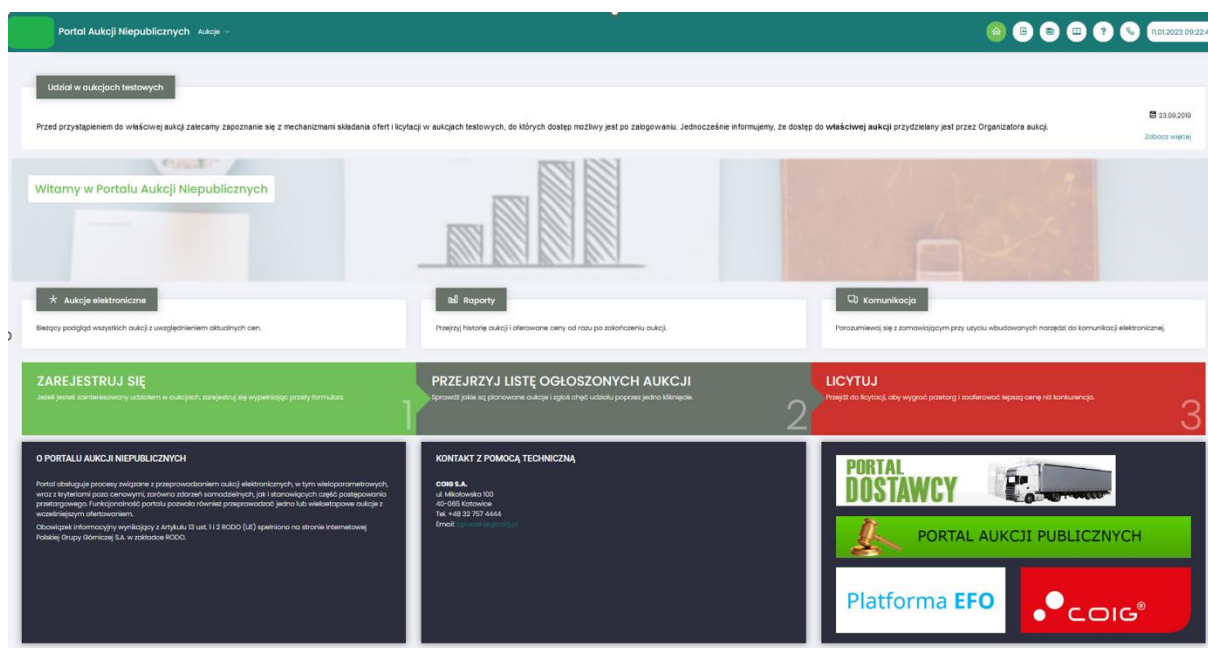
Portal Aukcji Niepublicznych Aukcje

11.01.2023 09:22:4

Udział w aukcjach testowych

Przed przystąpieniem do właściwej aukcji zalecamy zapoznanie się z mechanizmami składania ofert i licytacji w aukcjach testowych, do których dostęp możliwy jest po zalogowaniu. Jednocześnie informujemy, że dostęp do **właściwej aukcji** przydzielany jest przez Organizatora aukcji.

23.09.2019

Zobacz więcej

Witamy w Portalu Aukcji Niepublicznych

Aukcje elektroniczne

Bieżący podgląd wszystkich aukcji z uwzględnieniem aktualnych cen.

Raporty

Przejrzyj historię aukcji i oferowane ceny od razu po zakończeniu aukcji.

Komunikacja

Porozumiewaj się z zamawiającym przy użyciu wbudowanych narzędzi do komunikacji elektronicznej.

ZAREJESTRUJ SIĘ

Jeżeli jesteś zainteresowany udziałem w aukcjach, zarejestruj się wypełniając prosty formularz.

1

PRZEJRZYJ LISTĘ OGŁOSZONYCH AUKCJI

Sprawdź jakie są planowane aukcje i zgłoś chęć udziału poprzez jedno kliknięcie.

2

LICYTUJ

Przejdź do licytacji, aby wygrać przetarg i zaoferować lepszą cenę niż konkurencja.

3

O PORTALU AUKCJI NIEPUBLICZNYCH

Portal obsługuje procesy związane z przeprowadzeniem aukcji elektronicznych, w tym wieloparametrowych, wraz z kryteriami poza cenowymi, zarówno zdarzeń samodzielnych, jak i stanowiących część postępowania przetargowego. Funkcjonalność portalu pozwala również przeprowadzać jedno lub wieloetapowe aukcje z wcześniejszym ofertowaniem.

Obowiązek informacyjny wynikający z Artykułu 13 ust. 1 i 2 RODO (UE) spełniono na stronie internetowej Polskiej Grupy Górniczej S.A. w zakładce RODO.

KONTAKT Z POMOCĄ TECHNICZNĄ

COIG S.A.
ul. Mikołowska 100
40-065 Katowice
Tel. +48 32 757 4444
Email: zgloszenia@coig.pl

PORTAL DOSTAWCY

PORTAL AUKCJI PUBLICZNYCH

Platforma EFO

COIG®